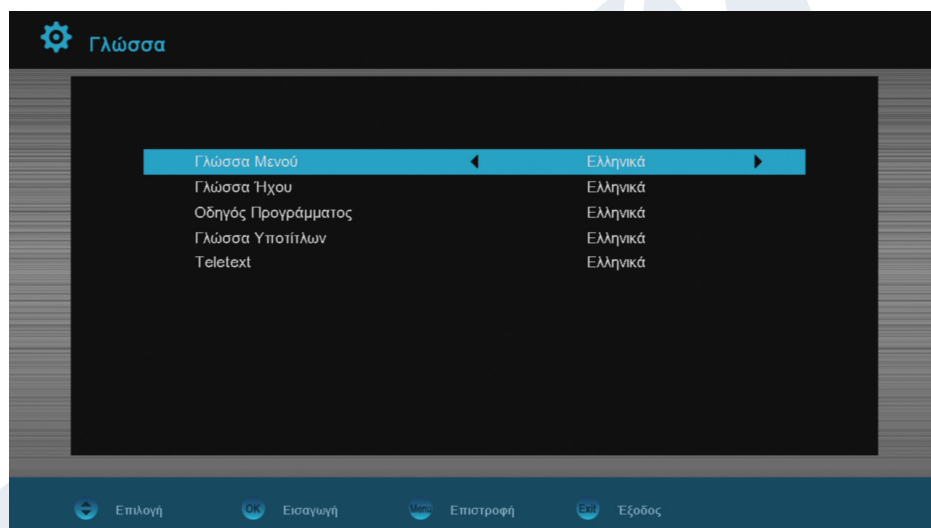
Γλώσσα

| | |
|---|---|
| Γλώσσα Μενού | ◀ Ελληνικά ▶ |
| Γλώσσα Ήχου | Ελληνικά |
| Οδηγός Προγράμματος | Ελληνικά |
| Γλώσσα Υποτίτλων | Ελληνικά |
| Teletext | Ελληνικά |

Επιλογή OK Εισαγωγή Menu Επιστροφή Exit Έξοδος